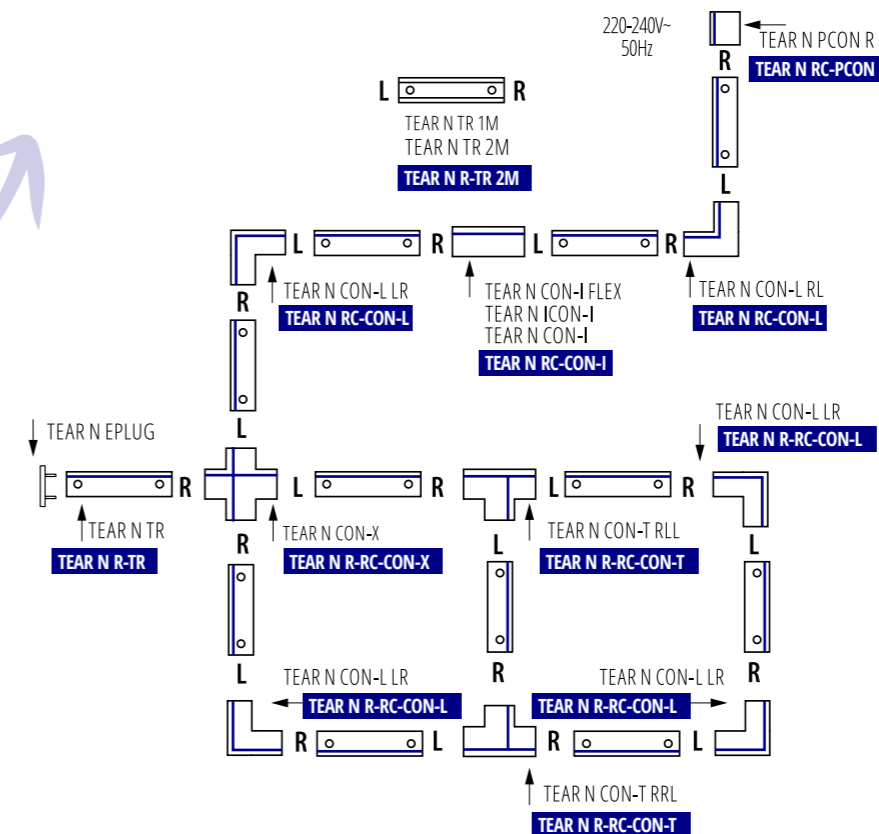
220-240V~
50Hz

TEAR N PCON R
R
TEAR N RC-PCON

L R
TEAR N TR 1M
TEAR N TR 2M
TEAR N R-TR 2M

L

L R L R

TEAR N CON-L LR
TEAR N RC-CON-L

TEAR N CON-I FLEX
TEAR N ICON-I
TEAR N CON-I
TEAR N RC-CON-I

TEAR N CON-L RL
TEAR N RC-CON-L

R

L

TEAR N EPLUG

R L R L R

TEAR N CON-L LR
TEAR N R-RC-CON-L

TEAR N TR
TEAR N R-TR

TEAR N CON-X
TEAR N R-RC-CON-X

TEAR N CON-T RLL
TEAR N R-RC-CON-T

R L L

L R R

TEAR N CON-L LR
TEAR N R-RC-CON-L

TEAR N CON-L LR
TEAR N R-RC-CON-L

R L R L

TEAR N CON-T RRL
TEAR N R-RC-CON-T